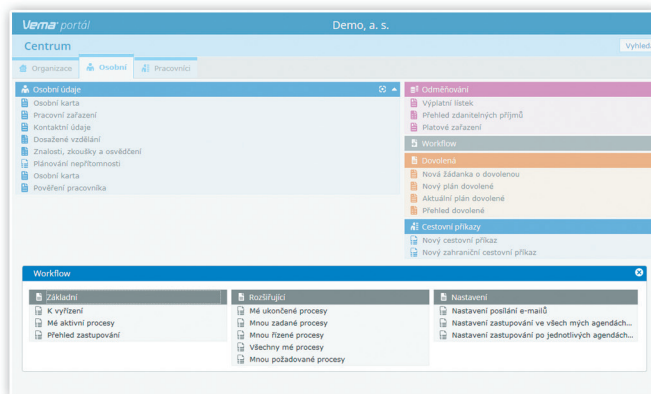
Vema portál

Demo, a. s.

Centrum

Vyhled

Organizace
Osobní
Pracovníci

Osobní údaje

Osobní karta
Pracovní zařazení
Kontaktní údaje
Dosažené vzdělání
Znalosti, zkoušky a osvědčení
Plánování nepřítomnosti
Osobní karta
Pověření pracovníka

Odměňování

Výplatní lístek
Přehled zdanitelných příjmů
Platové zařazení

Workflow

Dovolená

Nová žádanka o dovolenou
Nový plán dovolené
Aktuální plán dovolené
Přehled dovolené

Cestovní příkazy

Nový cestovní příkaz
Nový zahraniční cestovní příkaz

Workflow

Základní

K vyřízení
Mé aktivní procesy
Přehled zastupování

Rozšiřující

Mé ukončené procesy
Mnou zadané procesy
Mnou řízené procesy
Všechny mé procesy
Mnou požadované procesy

Nastavení

Nastavení posílání e-mailů
Nastavení zastupování ve všech mých agendách...
Nastavení zastupování po jednotlivých agendách...